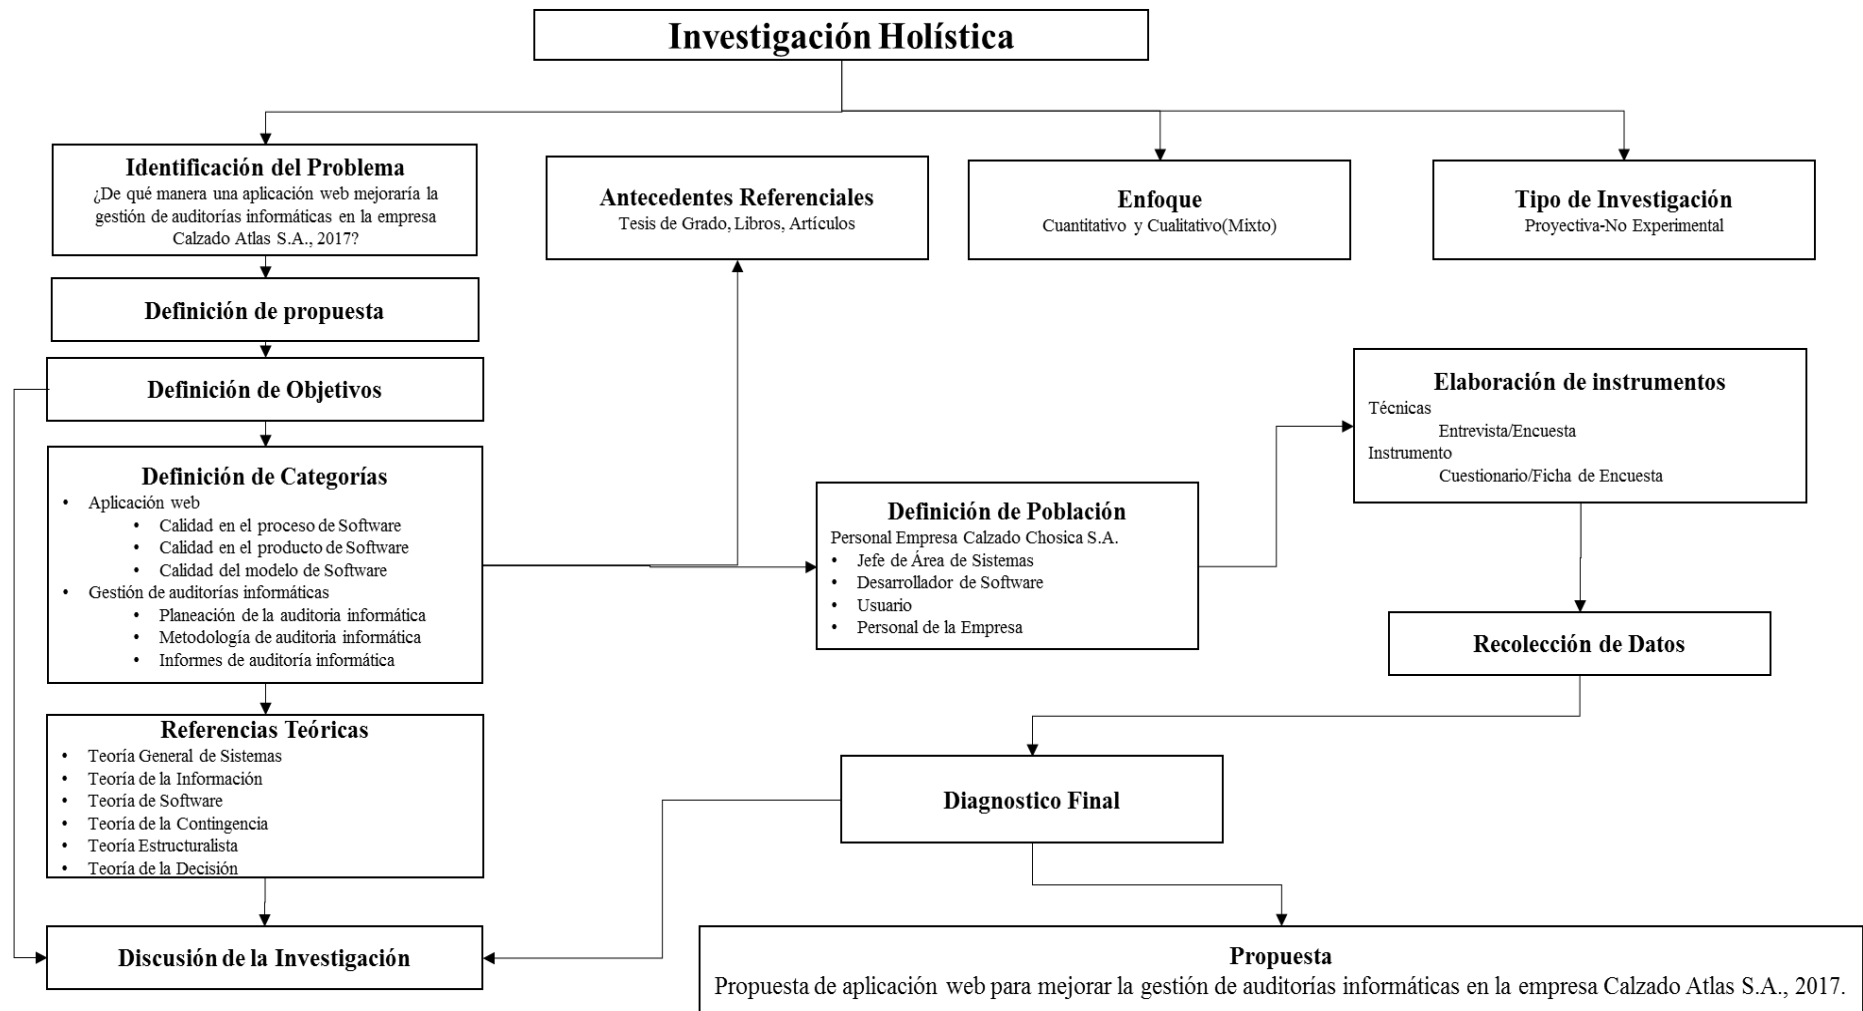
Investigación Holística

Identificación del Problema
¿De qué manera una aplicación web mejoraría la gestión de auditorías informáticas en la empresa Calzado Atlas S.A., 2017?

Antecedentes Referenciales
Tesis de Grado, Libros, Artículos

Enfoque
Cuantitativo y Cualitativo(Mixto)

Tipo de Investigación
Proyectiva-No Experimental

Definición de propuesta

Definición de Objetivos

Definición de Categorías
• Aplicación web
  • Calidad en el proceso de Software
  • Calidad en el producto de Software
  • Calidad del modelo de Software
• Gestión de auditorías informáticas
  • Planeación de la auditoria informática
  • Metodología de auditoria informática
  • Informes de auditoría informática

Referencias Teóricas
• Teoría General de Sistemas
• Teoría de la Información
• Teoría de Software
• Teoría de la Contingencia
• Teoría Estructuralista
• Teoría de la Decisión

Discusión de la Investigación

Definición de Población
Personal Empresa Calzado Chosica S.A.
• Jefe de Área de Sistemas
• Desarrollador de Software
• Usuario
• Personal de la Empresa

Elaboración de instrumentos
Técnicas
Entrevista/Encuesta
Instrumento
Cuestionario/Ficha de Encuesta

Recolección de Datos

Diagnostico Final

Propuesta
Propuesta de aplicación web para mejorar la gestión de auditorías informáticas en la empresa Calzado Atlas S.A., 2017.